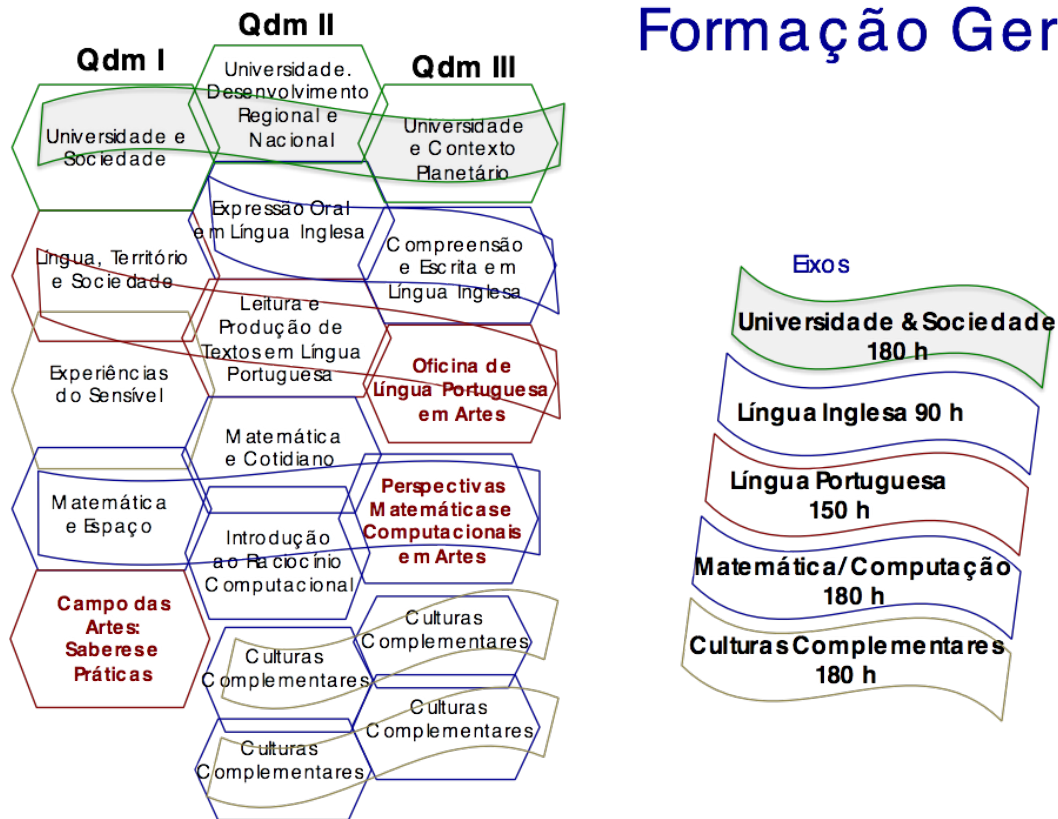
Formação Ger

Qdm I

Qdm II

Qdm III

Universidade. Desenvolvimento Regional e Nacional

Universidade e Sociedade

Universidade e Contexto Planetário

Expressão Oral em Língua Inglesa

Língua, Território e Sociedade

Compreensão e Escrita em Língua Inglesa

Leitura e Produção de Textos em Língua Portuguesa

Experiências do Sensível

Oficina de Língua Portuguesa em Artes

Matemática e Cotidiano

Matemática e Espaço

Perspectivas Matemáticas e Computacionais em Artes

Introdução ao Raciocínio Computacional

Campo das Artes: Saberes e Práticas

Culturas Complementares

Culturas Complementares

Culturas Complementares

Culturas Complementares

Eixos

Universidade & Sociedade 180 h

Língua Inglesa 90 h

Língua Portuguesa 150 h

Matemática/Computação 180 h

Culturas Complementares 180 h